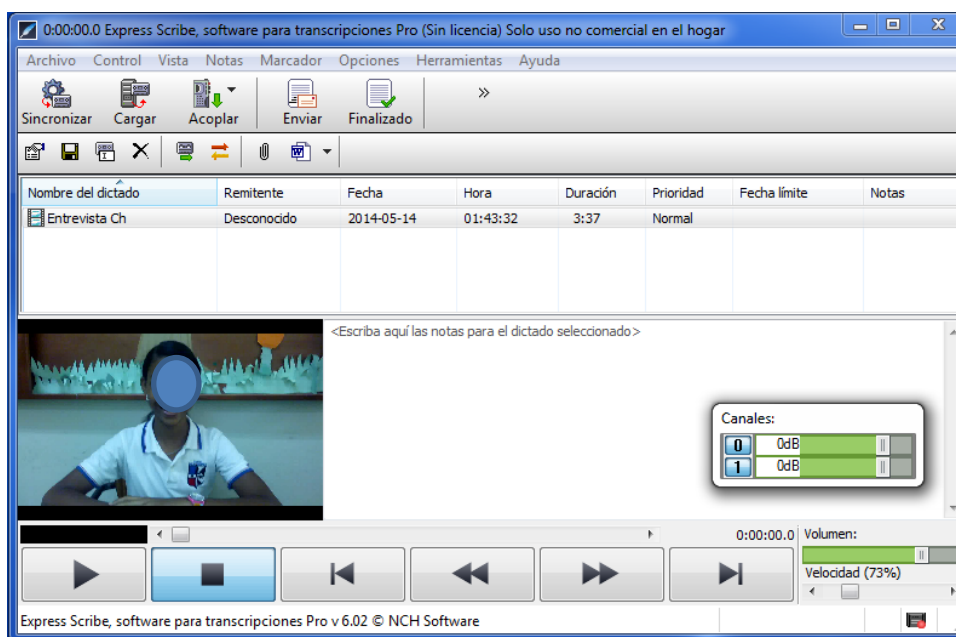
0:00:00.0 Express Scribe, software para transcripciones Pro (Sin licencia) Solo uso no comercial en el hogar

Archivo Control Vista Notas Marcador Opciones Herramientas Ayuda

Sincronizar Cargar Acoplar Enviar Finalizado »

| Nombre del dictado | Remitente | Fecha | Hora | Duración | Prioridad | Fecha límite | Notas |
|---|---|---|---|---|---|---|---|
| Entrevista Ch | Desconocido | 2014-05-14 | 01:43:32 | 3:37 | Normal | | |

<Escriba aquí las notas para el dictado seleccionado>

Canales:
0 0dB
1 0dB

0:00:00.0 Volumen:

Velocidad (73%)

Express Scribe, software para transcripciones Pro v 6.02 © NCH Software